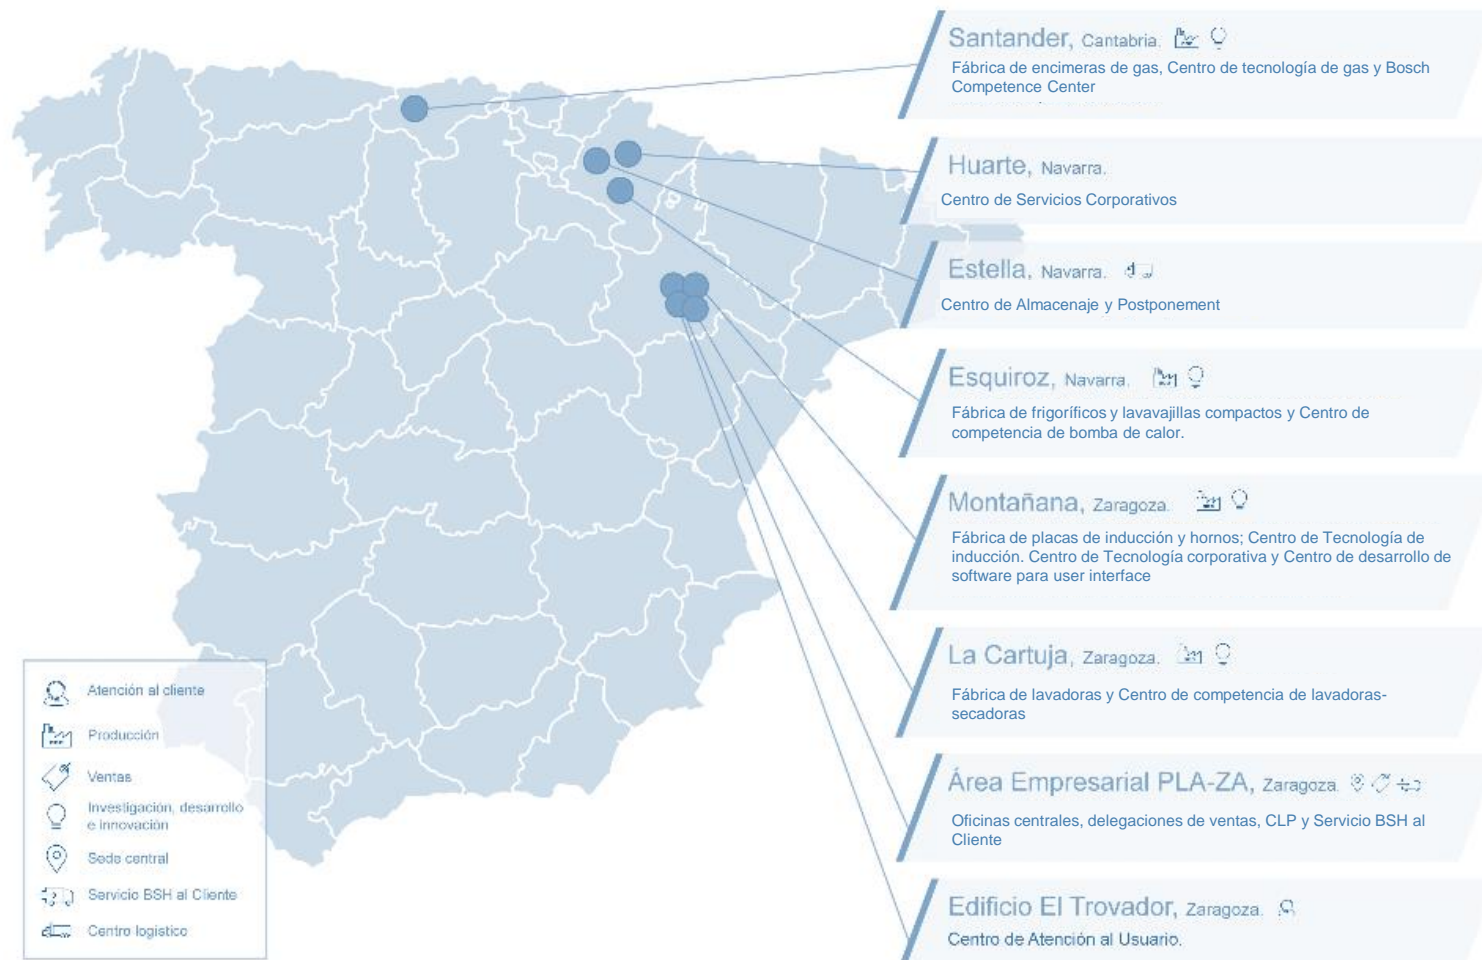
Santander, Cantabria.
Fábrica de encimeras de gas, Centro de tecnología de gas y Bosch Competence Center

Huarte, Navarra.
Centro de Servicios Corporativos

Estella, Navarra.
Centro de Almacenaje y Postponement

Esquiroz, Navarra.
Fábrica de frigoríficos y lavavajillas compactos y Centro de competencia de bomba de calor.

Montañana, Zaragoza.
Fábrica de placas de inducción y hornos; Centro de Tecnología de inducción. Centro de Tecnología corporativa y Centro de desarrollo de software para user interface

La Cartuja, Zaragoza.
Fábrica de lavadoras y Centro de competencia de lavadoras-secadoras

Área Empresarial PLA-ZA, Zaragoza.
Oficinas centrales, delegaciones de ventas, CLP y Servicio BSH al Cliente

Edificio El Trovador, Zaragoza.
Centro de Atención al Usuario.

Atención al cliente
Producción
Ventas
Investigación, desarrollo e innovación
Sede central
Servicio BSH al Cliente
Centro logístico